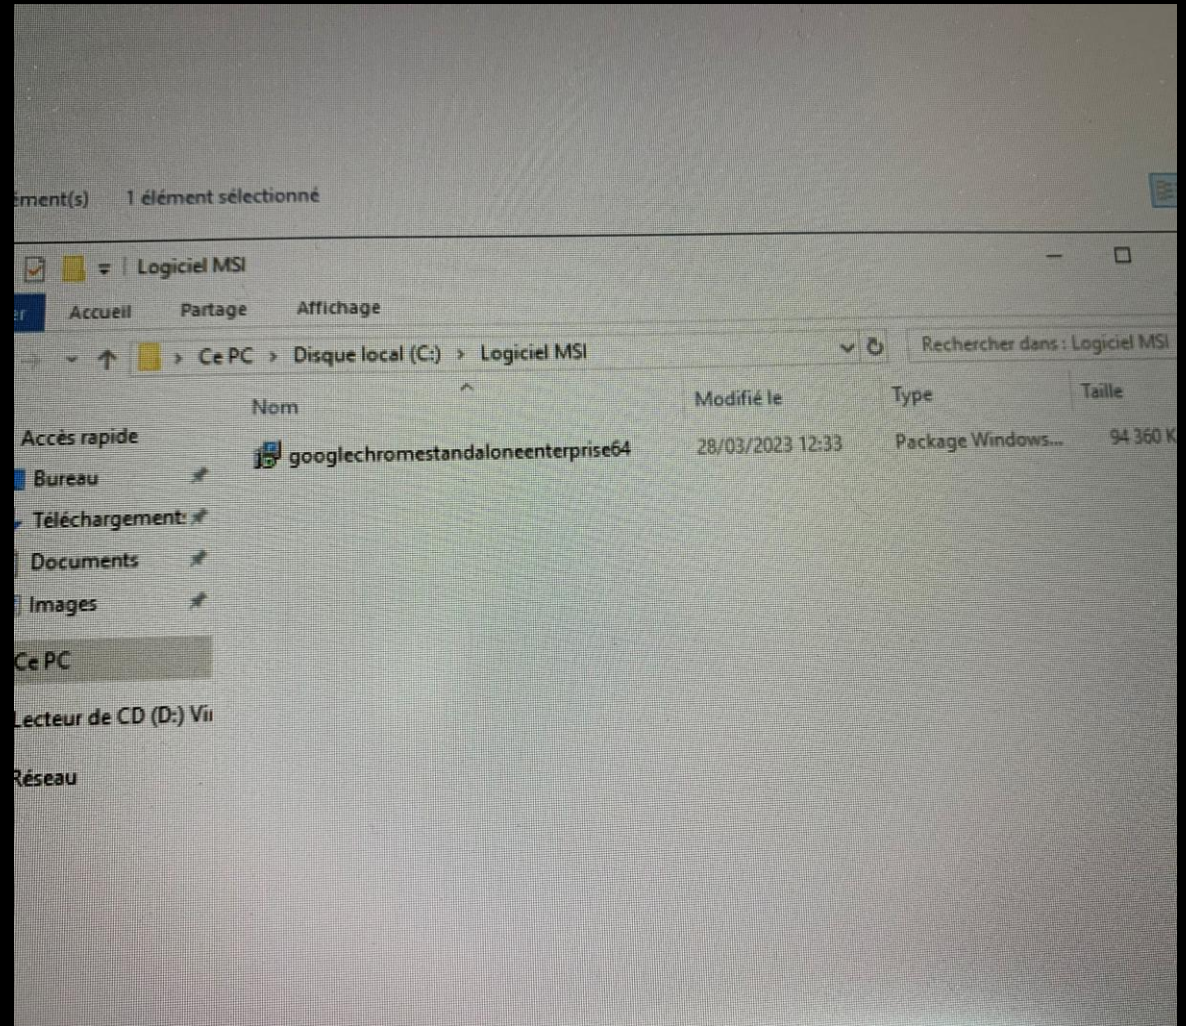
ément(s) 1 élément sélectionné

Logiciel MSI

er Accueil Partage Affichage

Ce PC › Disque local (C:) › Logiciel MSI

Rechercher dans : Logiciel MSI

| Nom | Modifié le | Type | Taille |
|---|---|---|---|
| googlechromestandaloneenterprise64 | 28/03/2023 12:33 | Package Windows... | 94 360 K |

Accès rapide
Bureau
Téléchargement:
Documents
Images
Ce PC
Lecteur de CD (D:) Vi
Réseau